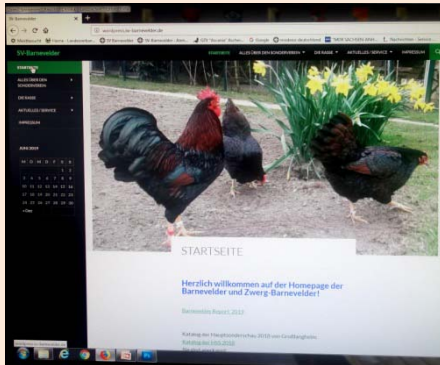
SV-Barnevelder

STARTSEITE ALLES ÜBER DEN SONDERVEREIN DIE RASSE AKTUELLES / SERVICE IMPRESSUM

STARTSEITE
ALLES ÜBER DEN SONDERVEREIN
DIE RASSE
AKTUELLES / SERVICE
IMPRESSUM

JUNI 2017
M D M D F S S
1 2 3 4
5 6 7 8 9 10 11
12 13 14 15 16 17 18
19 20 21 22 23 24 25
26 27 28 29 30
« Dez

STARTSEITE

Herzlich willkommen auf der Homepage der Barnevelder und Zwerg-Barnevelder!

Barnevelder Report 2016

Katalog der Hauptsonderschau 2016 von Großlangheim
Katalog der HSS 2016
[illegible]